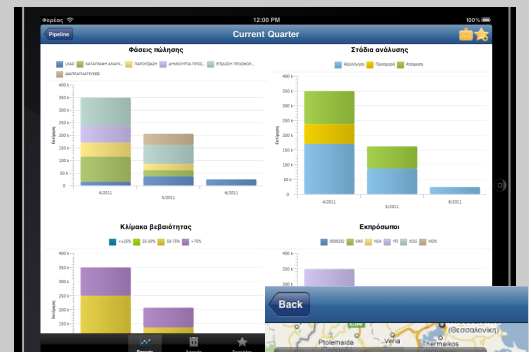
Φορέας 12:00 PM 100%

Pipeline

Current Quarter

Φάσεις πώλησης

ΝΕΑ ΚΑΤΑΓΡΑΦΗ ΑΝΑΓΚ... ΠΑΡΟΥΣΙΑΣΗ ΔΗΜΙΟΥΡΓΙΑ ΠΡΟΣ... ΕΠΙΔΟΣΗ ΠΡΟΣΦΟΡ... ΔΙΑΠΡΑΓΜΑΤΕΥΣΗ

400 k
350 k
300 k
250 k
200 k
150 k
100 k
50 k
0 k

Εκτίμηση

4/2011 5/2011 6/2011

Στάδια ανάλυσης

Αξιολόγηση Προσφορά Ανάθεση

400 k
350 k
300 k
250 k
200 k
150 k
100 k
50 k
0 k

Εκτίμηση

4/2011 5/2011 6/2011

Κλίμακα βεβαιότητας

<=25% 25-50% 50-75% >75%

400 k
350 k
300 k
250 k
200 k

Εκτίμηση

Εκπρόσωποι

000002 KAR KSA YO SOG MCK

400 k
350 k
300 k
250 k

Back

Ptolemaida

(Θεσσαλονίκη)

Thermaikos